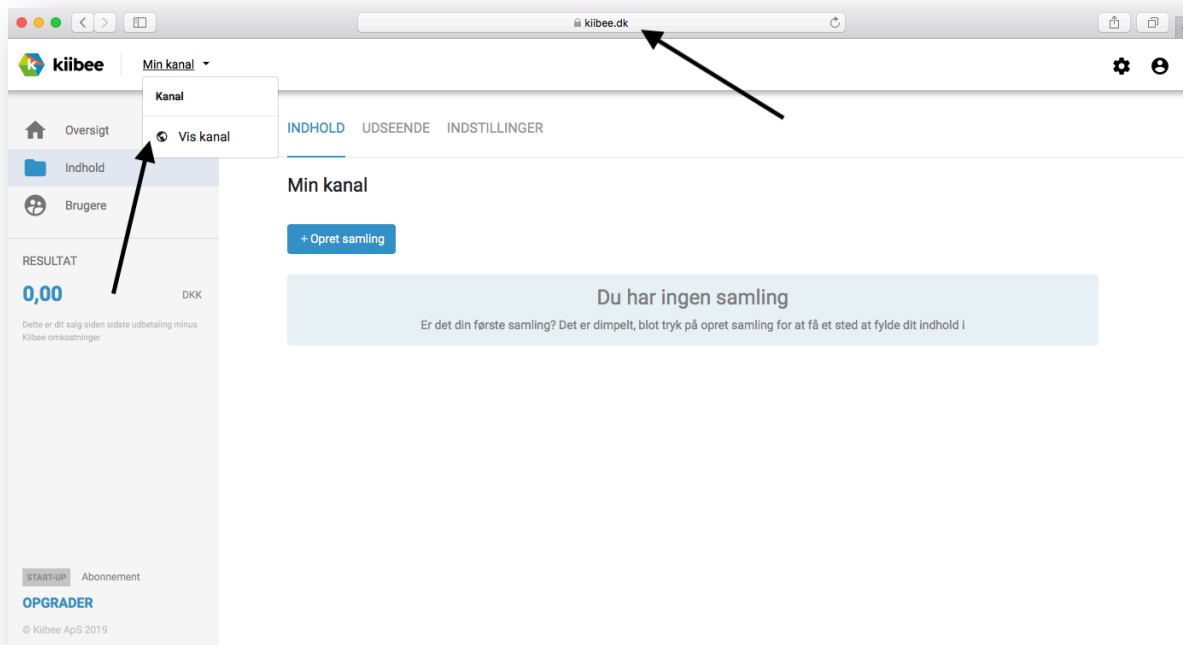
kiibee.dk

kiibee

Min kanal

Kanal

Vis kanal

Oversigt

Indhold

Brugere

RESULTAT

0,00

DKK

Dette er dit salg siden sidste udbetaling minus Kiibee omkostninger

INDHOLD UDSEENDE INDSTILLINGER

Min kanal

+ Opret samling

Du har ingen samling

Er det din første samling? Det er dimpelt, blot tryk på opret samling for at få et sted at fylde dit indhold i

START-UP Abonnement

OPGRADER

© Kiibee ApS 2019